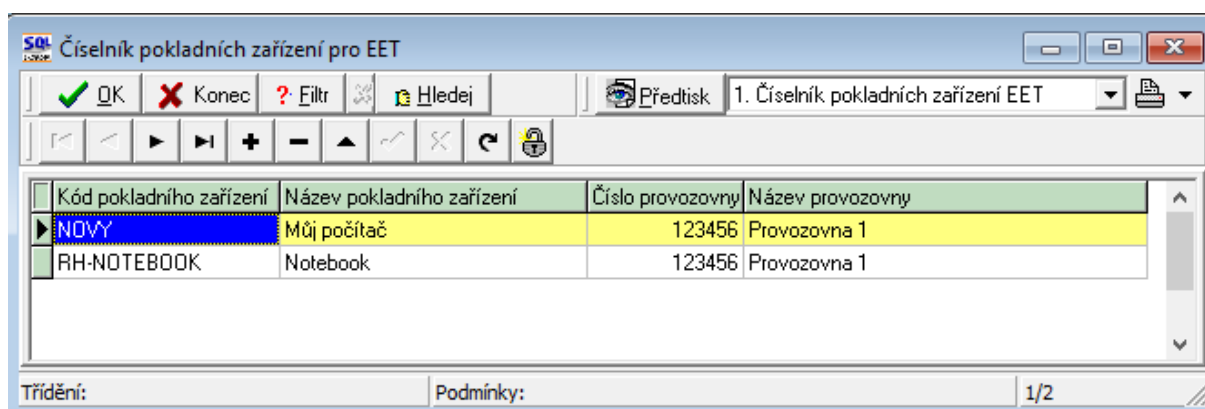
Číselník pokladních zařízení pro EET

OK Konec Filtr Hledej Předtisk 1. Číselník pokladních zařízení EET

| Kód pokladního zařízení | Název pokladního zařízení | Číslo provozovny | Název provozovny |
|---|---|---|---|
| NOVY | Můj počítač | 123456 | Provozovna 1 |
| RH-NOTEBOOK | Notebook | 123456 | Provozovna 1 |

Třídění: Podmínky: 1/2